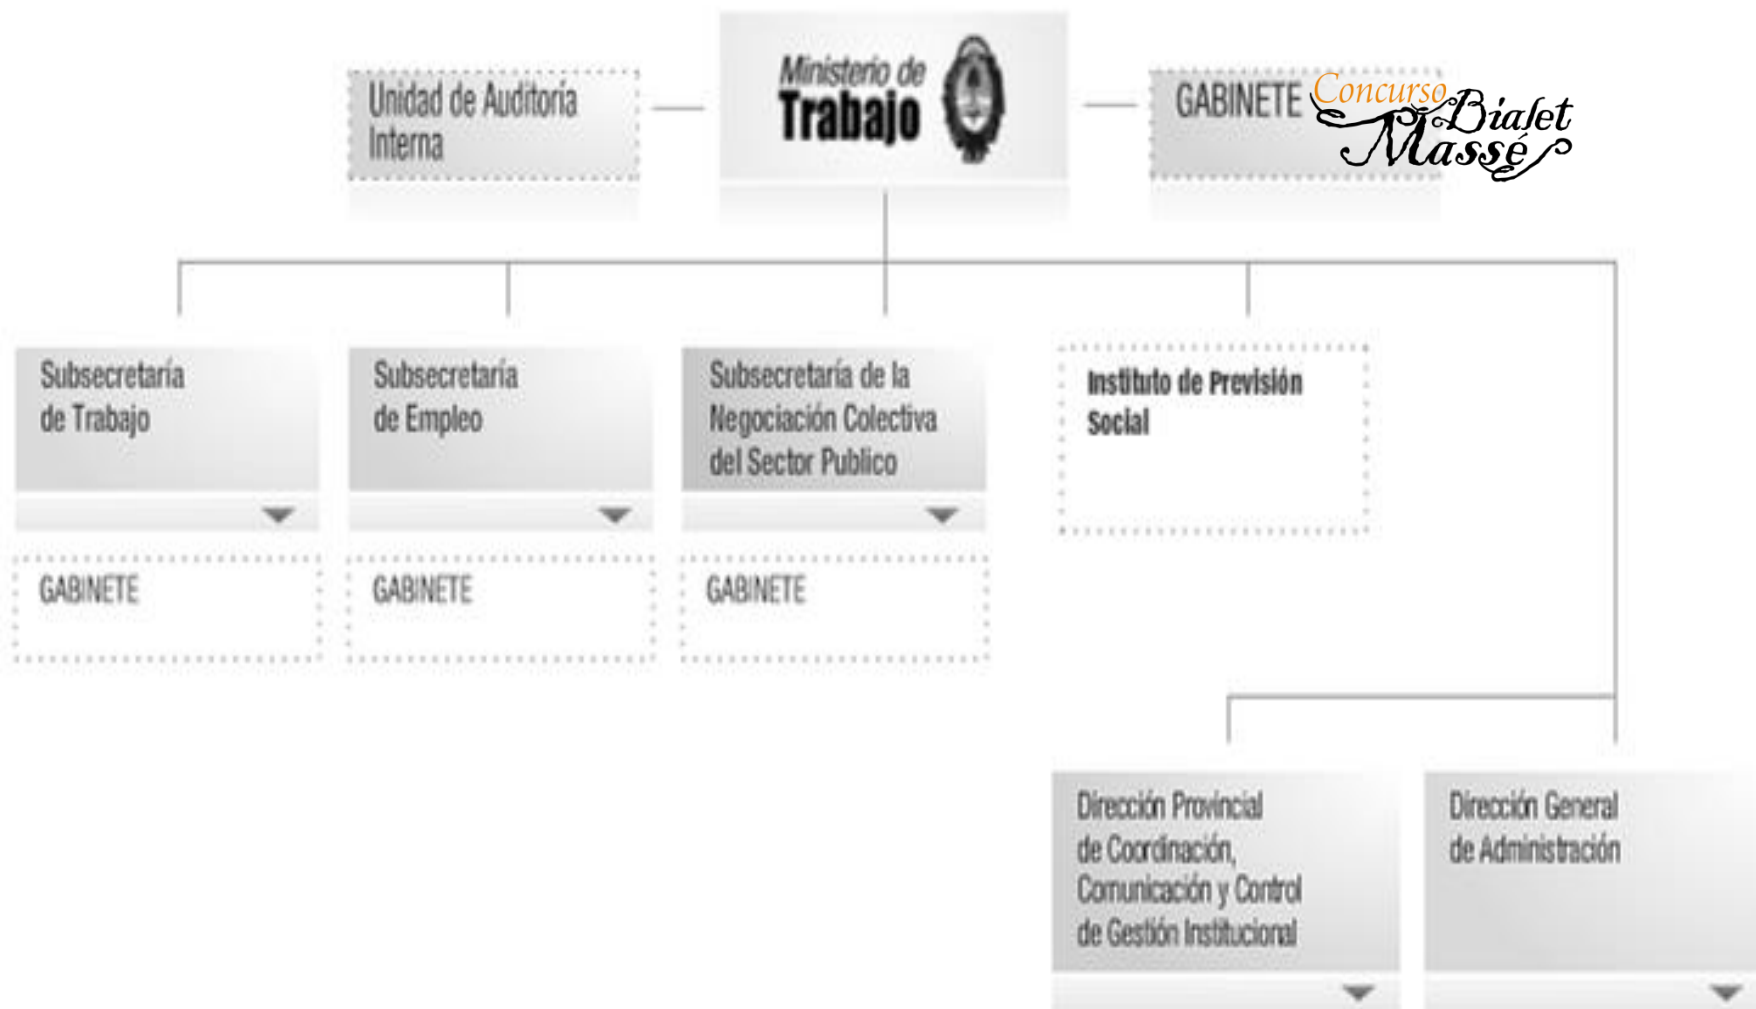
Unidad de Auditoría Interna

Ministerio de Trabajo

GABINETE

Concurso Bialet Massé

Subsecretaría de Trabajo

GABINETE

Subsecretaría de Empleo

GABINETE

Subsecretaría de la Negociación Colectiva del Sector Publico

GABINETE

Instituto de Previsión Social

Dirección Provincial de Coordinación, Comunicación y Control de Gestión Institucional

Dirección General de Administración